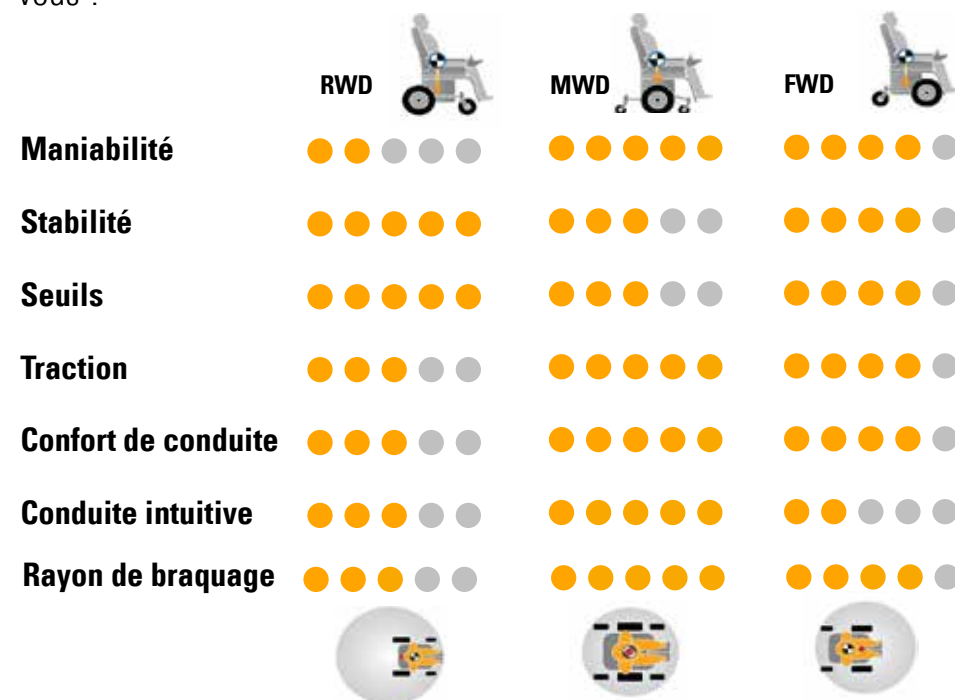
vous :

| | RWD | MWD | FWD |
|---|---|---|---|
| **Maniabilité** | | | |
| **Stabilité** | | | |
| **Seuils** | | | |
| **Traction** | | | |
| **Confort de conduite** | | | |
| **Conduite intuitive** | | | |
| **Rayon de braquage** | | | |